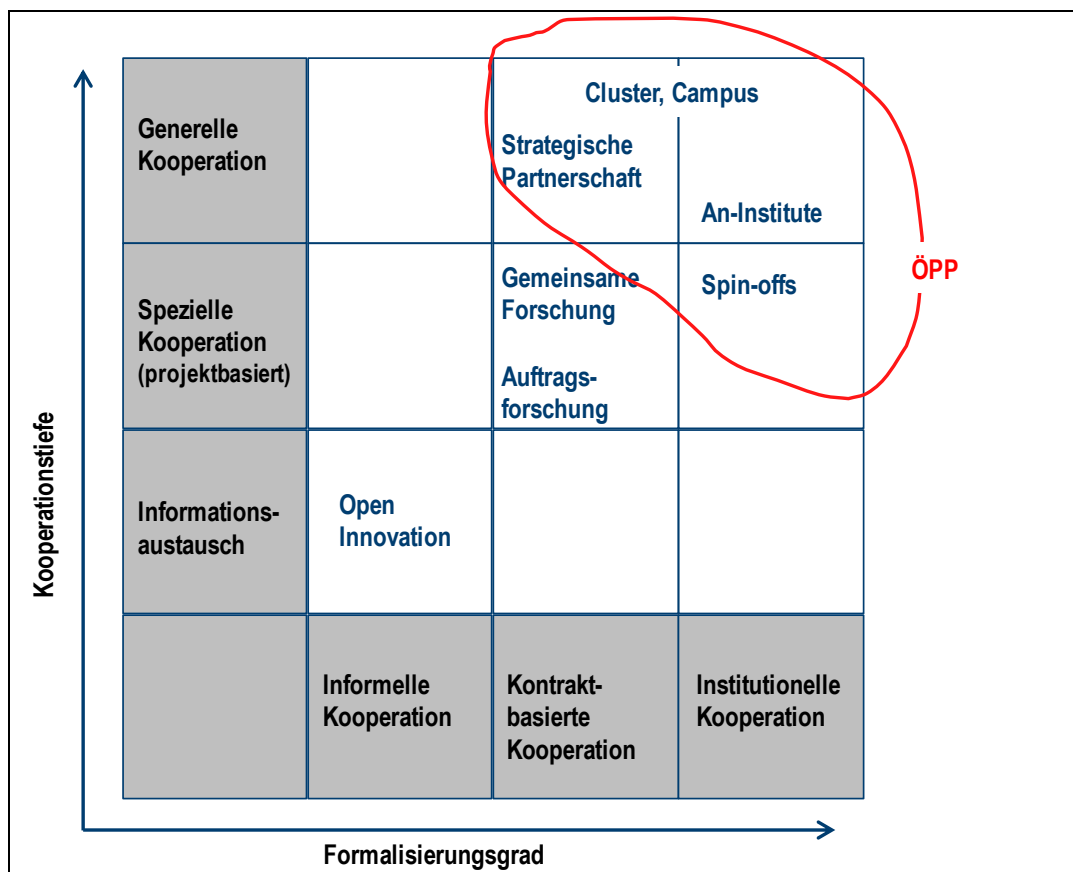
Kooperationstiefe

| | | | |
|---|---|---|---|
| Generelle Kooperation | | Cluster, Campus Strategische Partnerschaft | An-Institute |
| Spezielle Kooperation (projektbasiert) | | Gemeinsame Forschung Auftragsforschung | Spin-offs |
| Informationsaustausch | Open Innovation | | |
| | Informelle Kooperation | Kontraktbasierte Kooperation | Institutionelle Kooperation |

ÖPP

Formalisierungsgrad